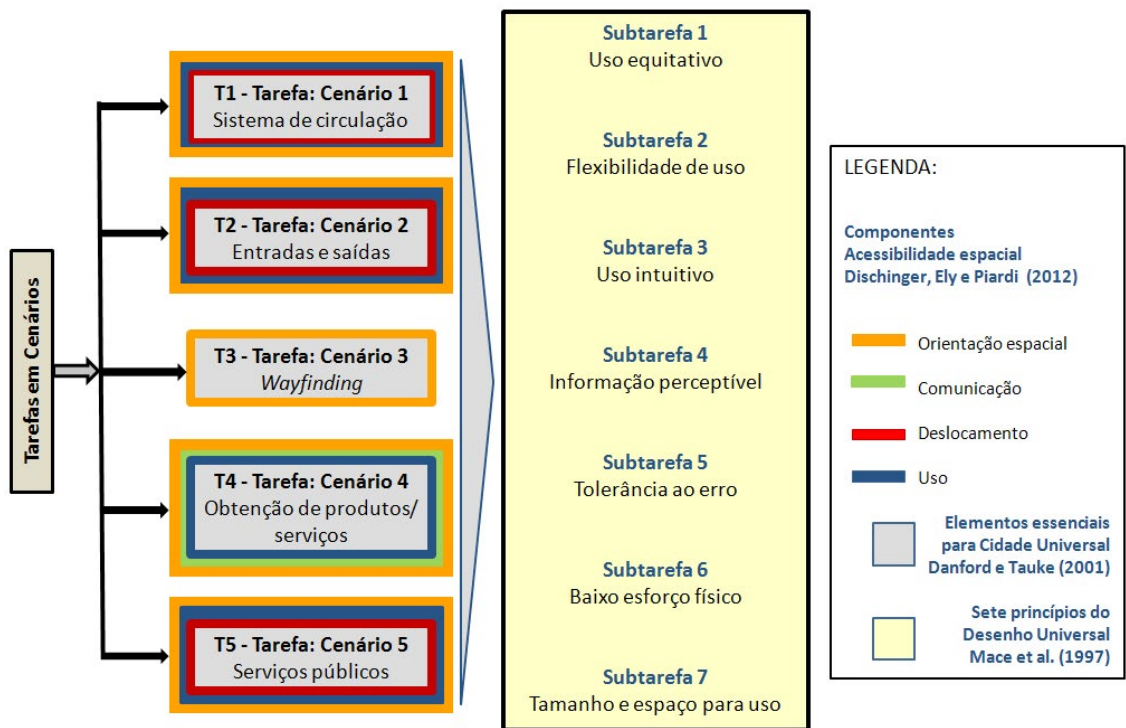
Tarefas em Cenários

T1 - Tarefa: Cenário 1
Sistema de circulação

T2 - Tarefa: Cenário 2
Entradas e saídas

T3 - Tarefa: Cenário 3
*Wayfinding*

T4 - Tarefa: Cenário 4
Obtenção de produtos/ serviços

T5 - Tarefa: Cenário 5
Serviços públicos

Subtarefa 1
Uso equitativo

Subtarefa 2
Flexibilidade de uso

Subtarefa 3
Uso intuitivo

Subtarefa 4
Informação perceptível

Subtarefa 5
Tolerância ao erro

Subtarefa 6
Baixo esforço físico

Subtarefa 7
Tamanho e espaço para uso

LEGENDA:

Componentes
Acessibilidade espacial
Dischinger, Ely e Piardi (2012)

Orientação espacial

Comunicação

Deslocamento

Uso

Elementos essenciais para Cidade Universal
Danford e Tauke (2001)

Sete princípios do Desenho Universal
Mace et al. (1997)